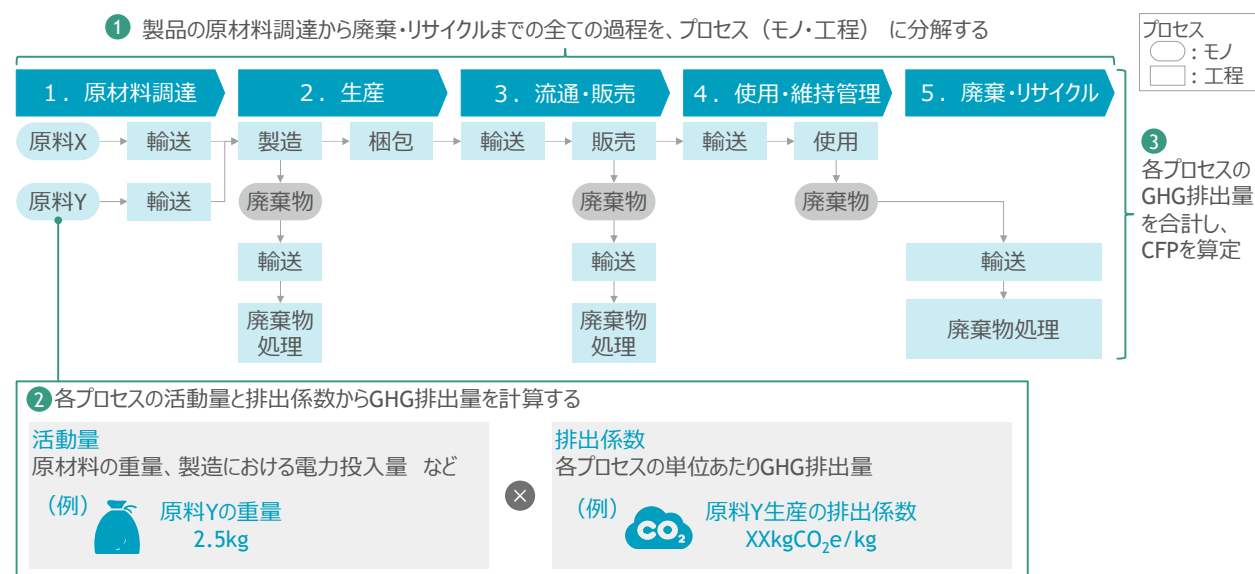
1 製品の原材料調達から廃棄・リサイクルまでの全ての過程を、プロセス（モノ・工程） に分解する

プロセス
：モノ
：工程

1．原材料調達
2．生産
3．流通・販売
4．使用・維持管理
5．廃棄・リサイクル

原料X
輸送
製造
梱包
輸送
販売
輸送
使用

原料Y
輸送

廃棄物
輸送
廃棄物処理

廃棄物
輸送
廃棄物処理

廃棄物
輸送
廃棄物処理

3 各プロセスのGHG排出量を合計し、CFPを算定

2 各プロセスの活動量と排出係数からGHG排出量を計算する

活動量
原材料の重量、製造における電力投入量 など
（例）
原料Yの重量
2.5kg

排出係数
各プロセスの単位あたりGHG排出量
（例）
$CO_2$
原料Y生産の排出係数
XXkg$CO_2$e/kg